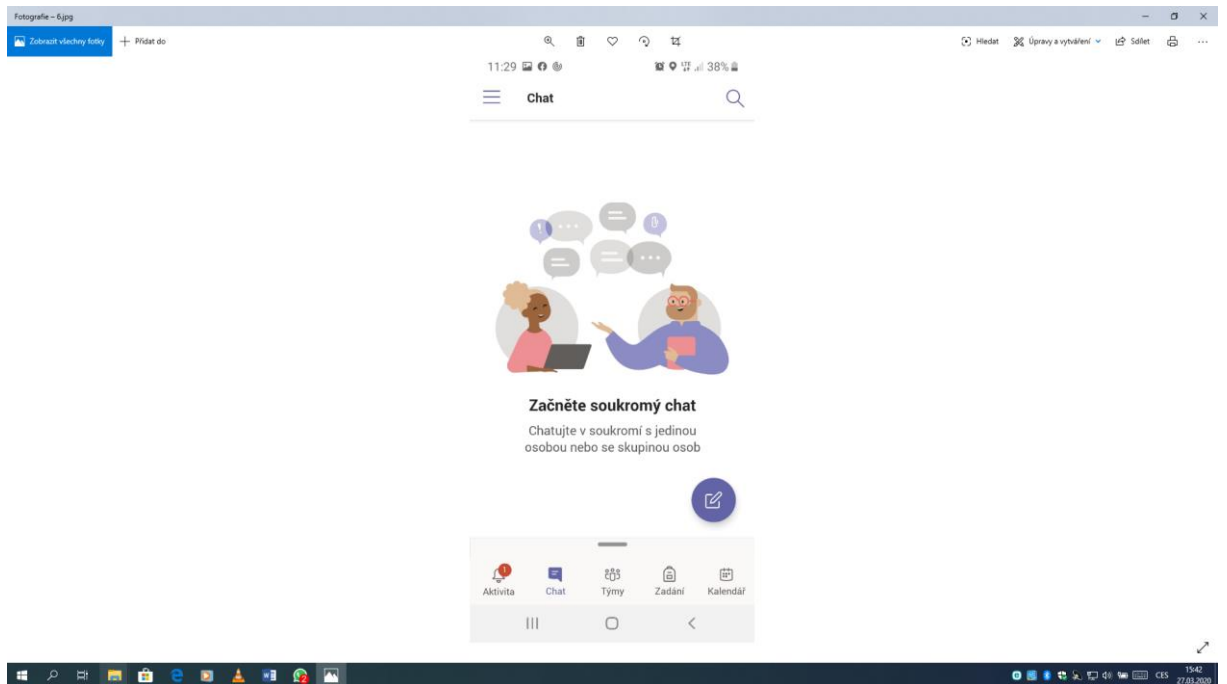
Fotografie – 6.jpg

Zobrazit všechny fotky
+ Přidat do

Hledat
Úpravy a vytváření
Sdílet

11:29
38%

Chat

Začněte soukromý chat

Chatujte v soukromí s jedinou osobou nebo se skupinou osob

1
Aktivita
Chat
Týmy
Zadání
Kalendář

CES
15:42
27.03.2020